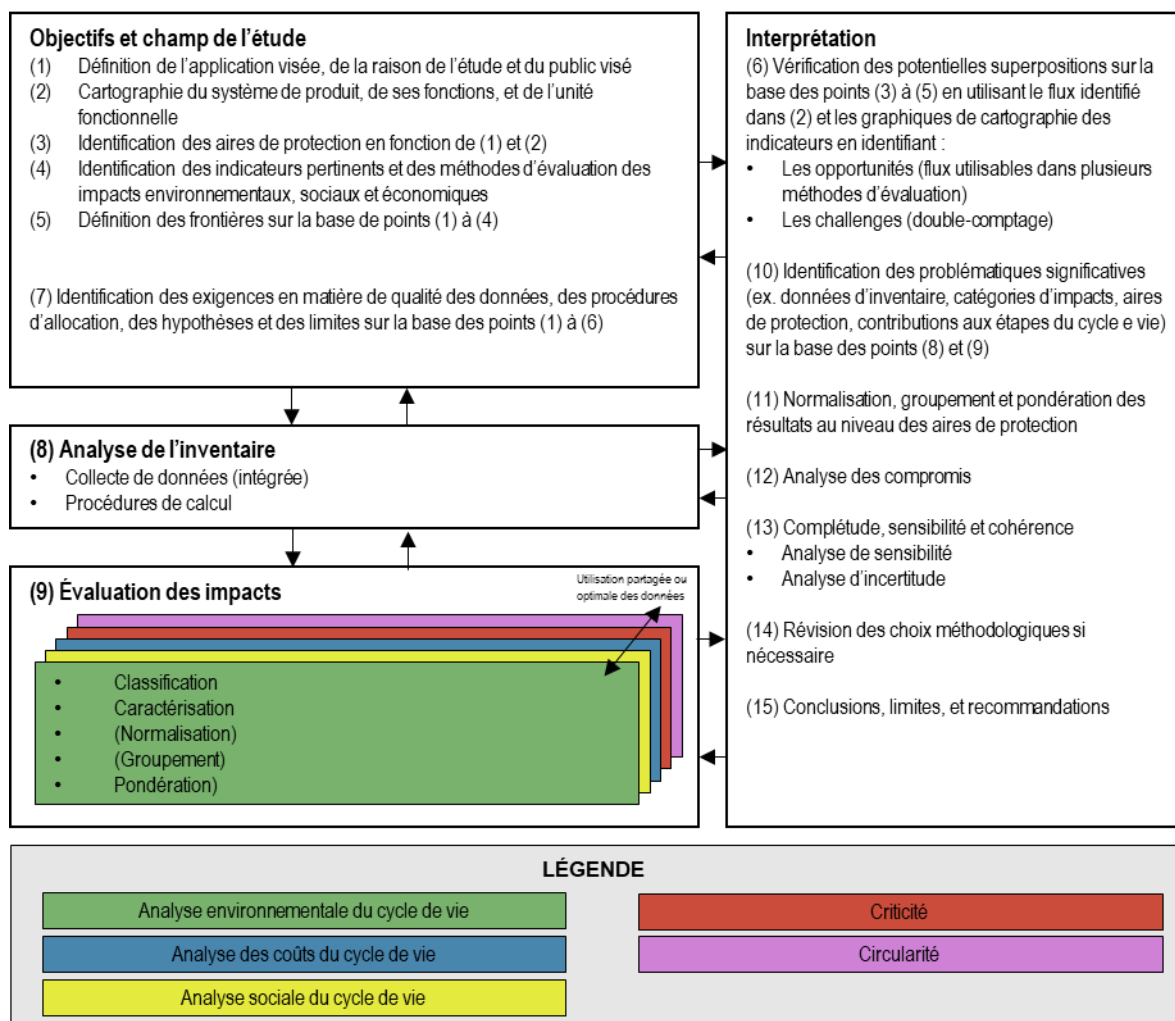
**Objectifs et champ de l'étude**
(1) Définition de l'application visée, de la raison de l'étude et du public visé
(2) Cartographie du système de produit, de ses fonctions, et de l'unité fonctionnelle
(3) Identification des aires de protection en fonction de (1) et (2)
(4) Identification des indicateurs pertinents et des méthodes d'évaluation des impacts environnementaux, sociaux et économiques
(5) Définition des frontières sur la base de points (1) à (4)

(7) Identification des exigences en matière de qualité des données, des procédures d'allocation, des hypothèses et des limites sur la base des points (1) à (6)

**(8) Analyse de l'inventaire**
• Collecte de données (intégrée)
• Procédures de calcul

**(9) Évaluation des impacts**
Utilisation partagée ou optimale des données
• Classification
• Caractérisation
• (Normalisation)
• (Groupement)
• Pondération)

**Interprétation**
(6) Vérification des potentielles superpositions sur la base des points (3) à (5) en utilisant le flux identifié dans (2) et les graphiques de cartographie des indicateurs en identifiant :
• Les opportunités (flux utilisables dans plusieurs méthodes d'évaluation)
• Les challenges (double-comptage)

(10) Identification des problématiques significatives (ex. données d'inventaire, catégories d'impacts, aires de protection, contributions aux étapes du cycle e vie) sur la base des points (8) et (9)

(11) Normalisation, groupement et pondération des résultats au niveau des aires de protection

(12) Analyse des compromis

(13) Complétude, sensibilité et cohérence
• Analyse de sensibilité
• Analyse d'incertitude

(14) Révision des choix méthodologiques si nécessaire

(15) Conclusions, limites, et recommandations

**LÉGENDE**
Analyse environnementale du cycle de vie
Analyse des coûts du cycle de vie
Analyse sociale du cycle de vie
Criticité
Circularité